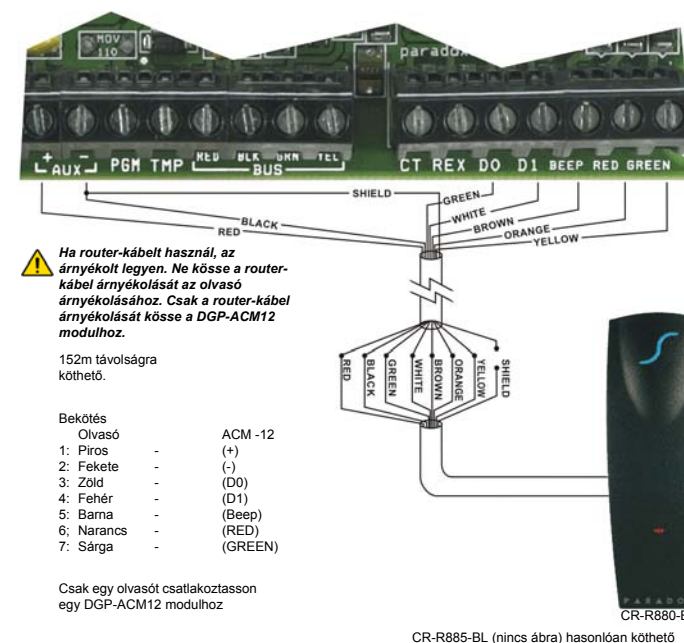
MOV 110

parado

+ AUX − PGM TMP RED BLK GRN YEL BUS

CT REX D0 D1 BEEP RED GREEN

SHIELD
GREEN
WHITE
BROWN
ORANGE
YELLOW
BLACK
RED

Ha router-kábelt használ, az árnyékolt legyen. Ne kösse a router-kábel árnyékolását az olvasó árnyékolásához. Csak a router-kábel árnyékolását kösse a DGP-ACM12 modulhoz.

152m távolságra köthető.

RED
BLACK
GREEN
WHITE
BROWN
ORANGE
YELLOW
SHIELD

Bekötés

| | Olvasó | | ACM -12 |
|---|---|---|---|
| 1: | Piros | - | (+) |
| 2: | Fekete | - | (-) |
| 3: | Zöld | - | (D0) |
| 4: | Fehér | - | (D1) |
| 5: | Barna | - | (Beep) |
| 6; | Narancs | - | (RED) |
| 7: | Sárga | - | (GREEN) |

Csak egy olvasót csatlakoztasson egy DGP-ACM12 modulhoz

PARADO

CR-R880-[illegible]

CR-R885-BL (nincs ábra) hasonlóan köthető